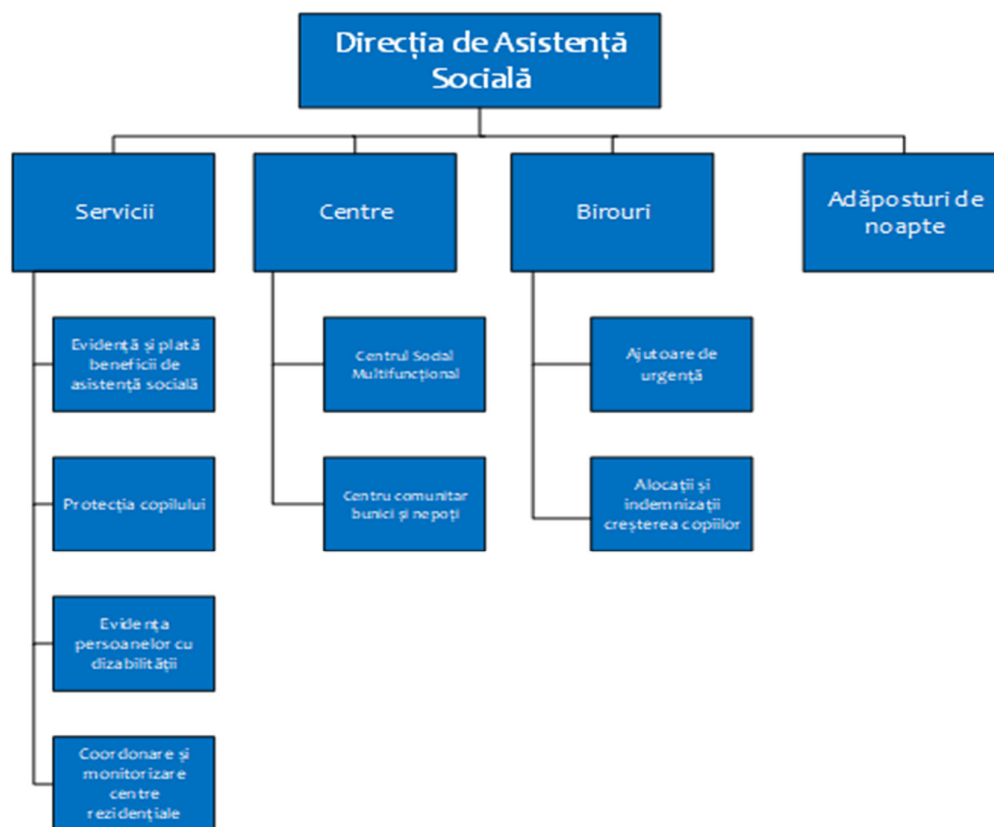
Direcția de Asistență Socială

Servicii

Centre

Birouri

Adăposturi de noapte

Evidență și plată beneficii de asistență socială

Protecția copilului

Evidența persoanelor cu dizabilități

Coordonare și monitorizare centre rezidențiale

Centrul Social Multifuncțional

Centru comunitar bunici și nepoți

Ajutoare de urgență

Alocații și indemnizații creșterea copiilor